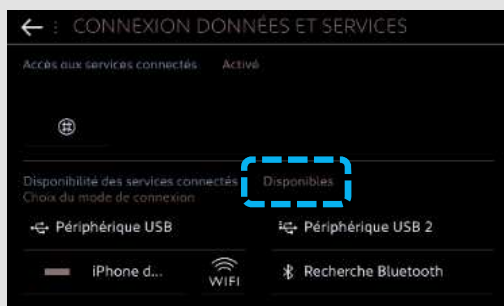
← : CONNEXION DONNÉES ET SERVICES

Accès aux services connectés Activé

Disponibilité des services connectés Disponibles
Choix du mode de connexion

Périphérique USB

Périphérique USB 2

iPhone d...

WIFI

Recherche Bluetooth